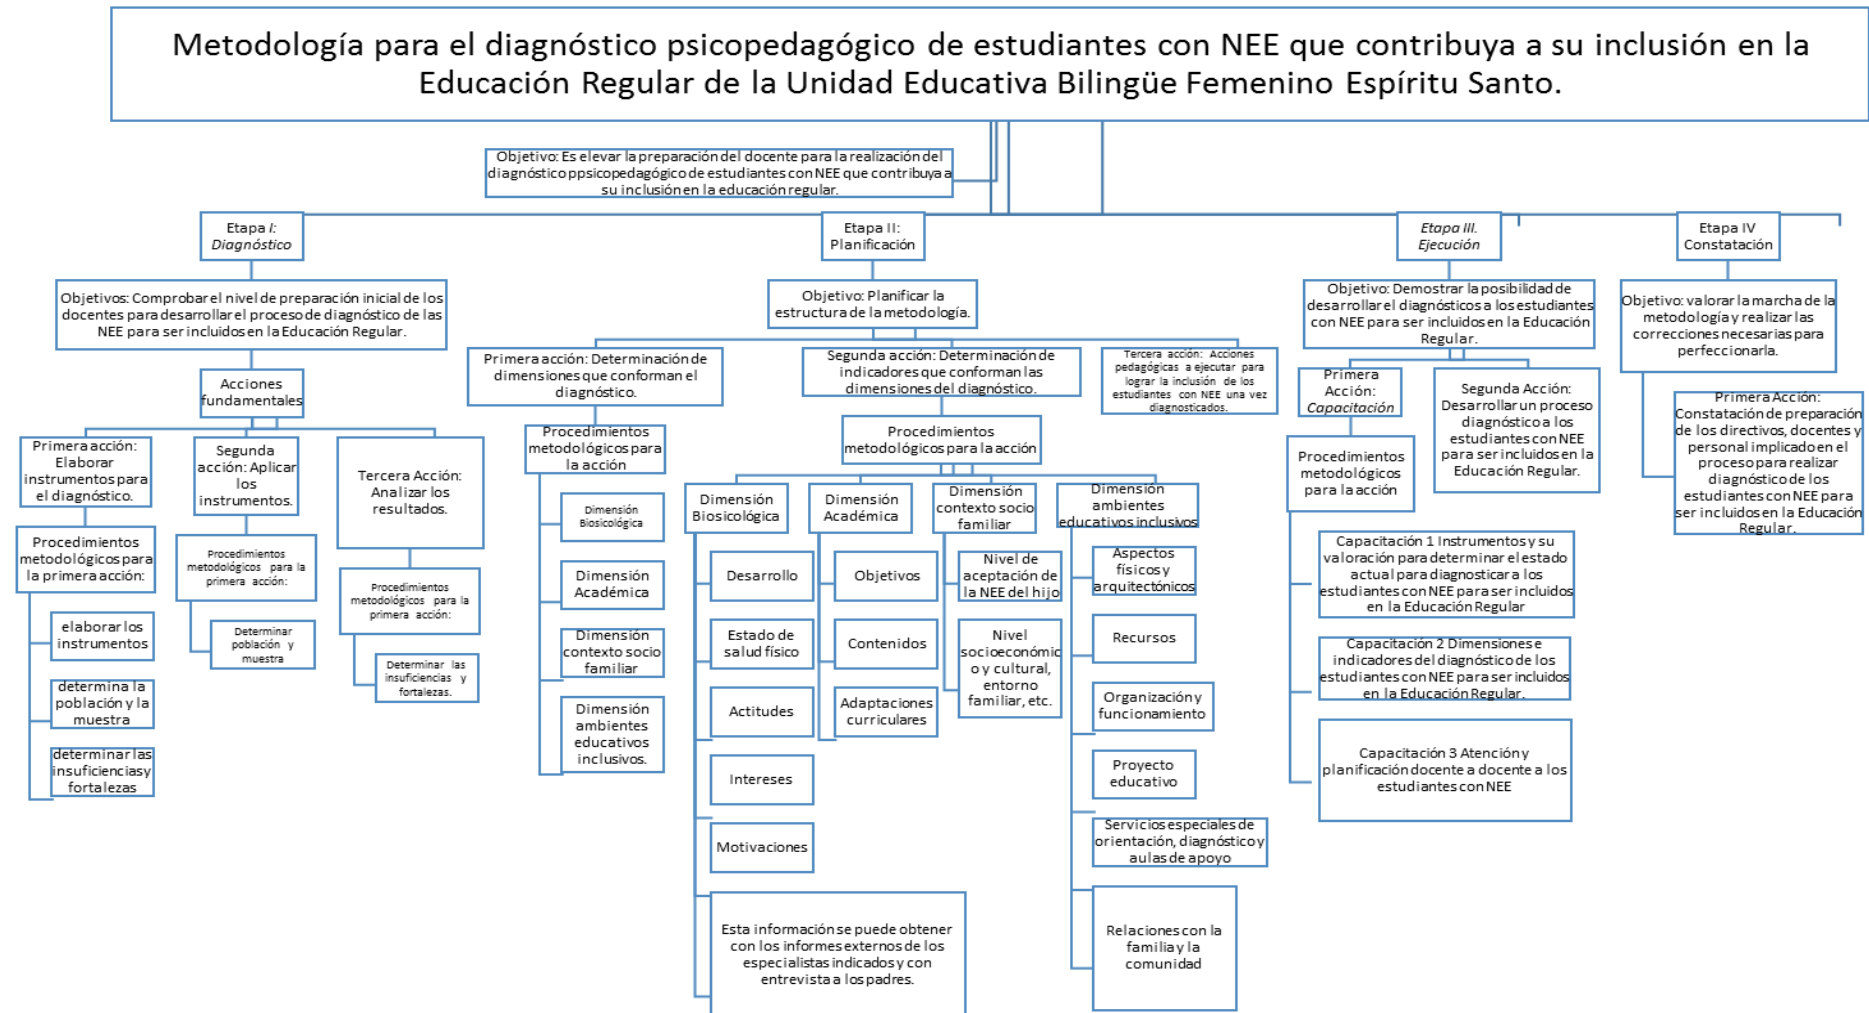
Metodología para el diagnóstico psicopedagógico de estudiantes con NEE que contribuya a su inclusión en la Educación Regular de la Unidad Educativa Bilingüe Femenino Espíritu Santo.

Objetivo: Es elevar la preparación del docente para la realización del diagnóstico ppsicopedagógico de estudiantes con NEE que contribuya a su inclusión en la educación regular.

Etapa I: Diagnóstico

Objetivos: Comprobar el nivel de preparación inicial de los docentes para desarrollar el proceso de diagnóstico de las NEE para ser incluidos en la Educación Regular.

Acciones fundamentales

Primera acción: Elaborar instrumentos para el diagnóstico.

Procedimientos metodológicos para la primera acción:

elaborar los instrumentos

determina la población y la muestra

determinar las insuficiencias y fortalezas

Segunda acción: Aplicar los instrumentos.

Procedimientos metodológicos para la primera acción:

Determinar población y muestra

Tercera Acción: Analizar los resultados.

Procedimientos metodológicos para la primera acción:

Determinar las insuficiencias y fortalezas.

Etapa II: Planificación

Objetivo: Planificar la estructura de la metodología.

Primera acción: Determinación de dimensiones que conforman el diagnóstico.

Procedimientos metodológicos para la acción

Dimensión Biosicológica

Dimensión Académica

Dimensión contexto socio familiar

Dimensión ambientes educativos inclusivos.

Segunda acción: Determinación de indicadores que conforman las dimensiones del diagnóstico.

Procedimientos metodológicos para la acción

Dimensión Biosicológica

Desarrollo

Estado de salud físico

Actitudes

Intereses

Motivaciones

Esta información se puede obtener con los informes externos de los especialistas indicados y con entrevista a los padres.

Dimensión Académica

Objetivos

Contenidos

Adaptaciones curriculares

Dimensión contexto socio familiar

Nivel de aceptación de la NEE del hijo

Nivel socioeconómico y cultural, entorno familiar, etc.

Dimensión ambientes educativos inclusivos

Aspectos físicos y arquitectónicos

Recursos

Organización y funcionamiento

Proyecto educativo

Servicios especiales de orientación, diagnóstico y aulas de apoyo

Relaciones con la familia y la comunidad

Tercera acción: Acciones pedagógicas a ejecutar para lograr la inclusión de los estudiantes con NEE una vez diagnosticados.

Etapa III. Ejecución

Objetivo: Demostrar la posibilidad de desarrollar el diagnósticos a los estudiantes con NEE para ser incluidos en la Educación Regular.

Primera Acción: Capacitación

Procedimientos metodológicos para la acción

Capacitación 1 Instrumentos y su valoración para determinar el estado actual para diagnosticar a los estudiantes con NEE para ser incluidos en la Educación Regular

Capacitación 2 Dimensiones e indicadores del diagnóstico de los estudiantes con NEE para ser incluidos en la Educación Regular.

Capacitación 3 Atención y planificación docente a docente a los estudiantes con NEE

Segunda Acción: Desarrollar un proceso diagnóstico a los estudiantes con NEE para ser incluidos en la Educación Regular.

Etapa IV Constatación

Objetivo: valorar la marcha de la metodología y realizar las correcciones necesarias para perfeccionarla.

Primera Acción: Constatación de preparación de los directivos, docentes y personal implicado en el proceso para realizar diagnóstico de los estudiantes con NEE para ser incluidos en la Educación Regular.